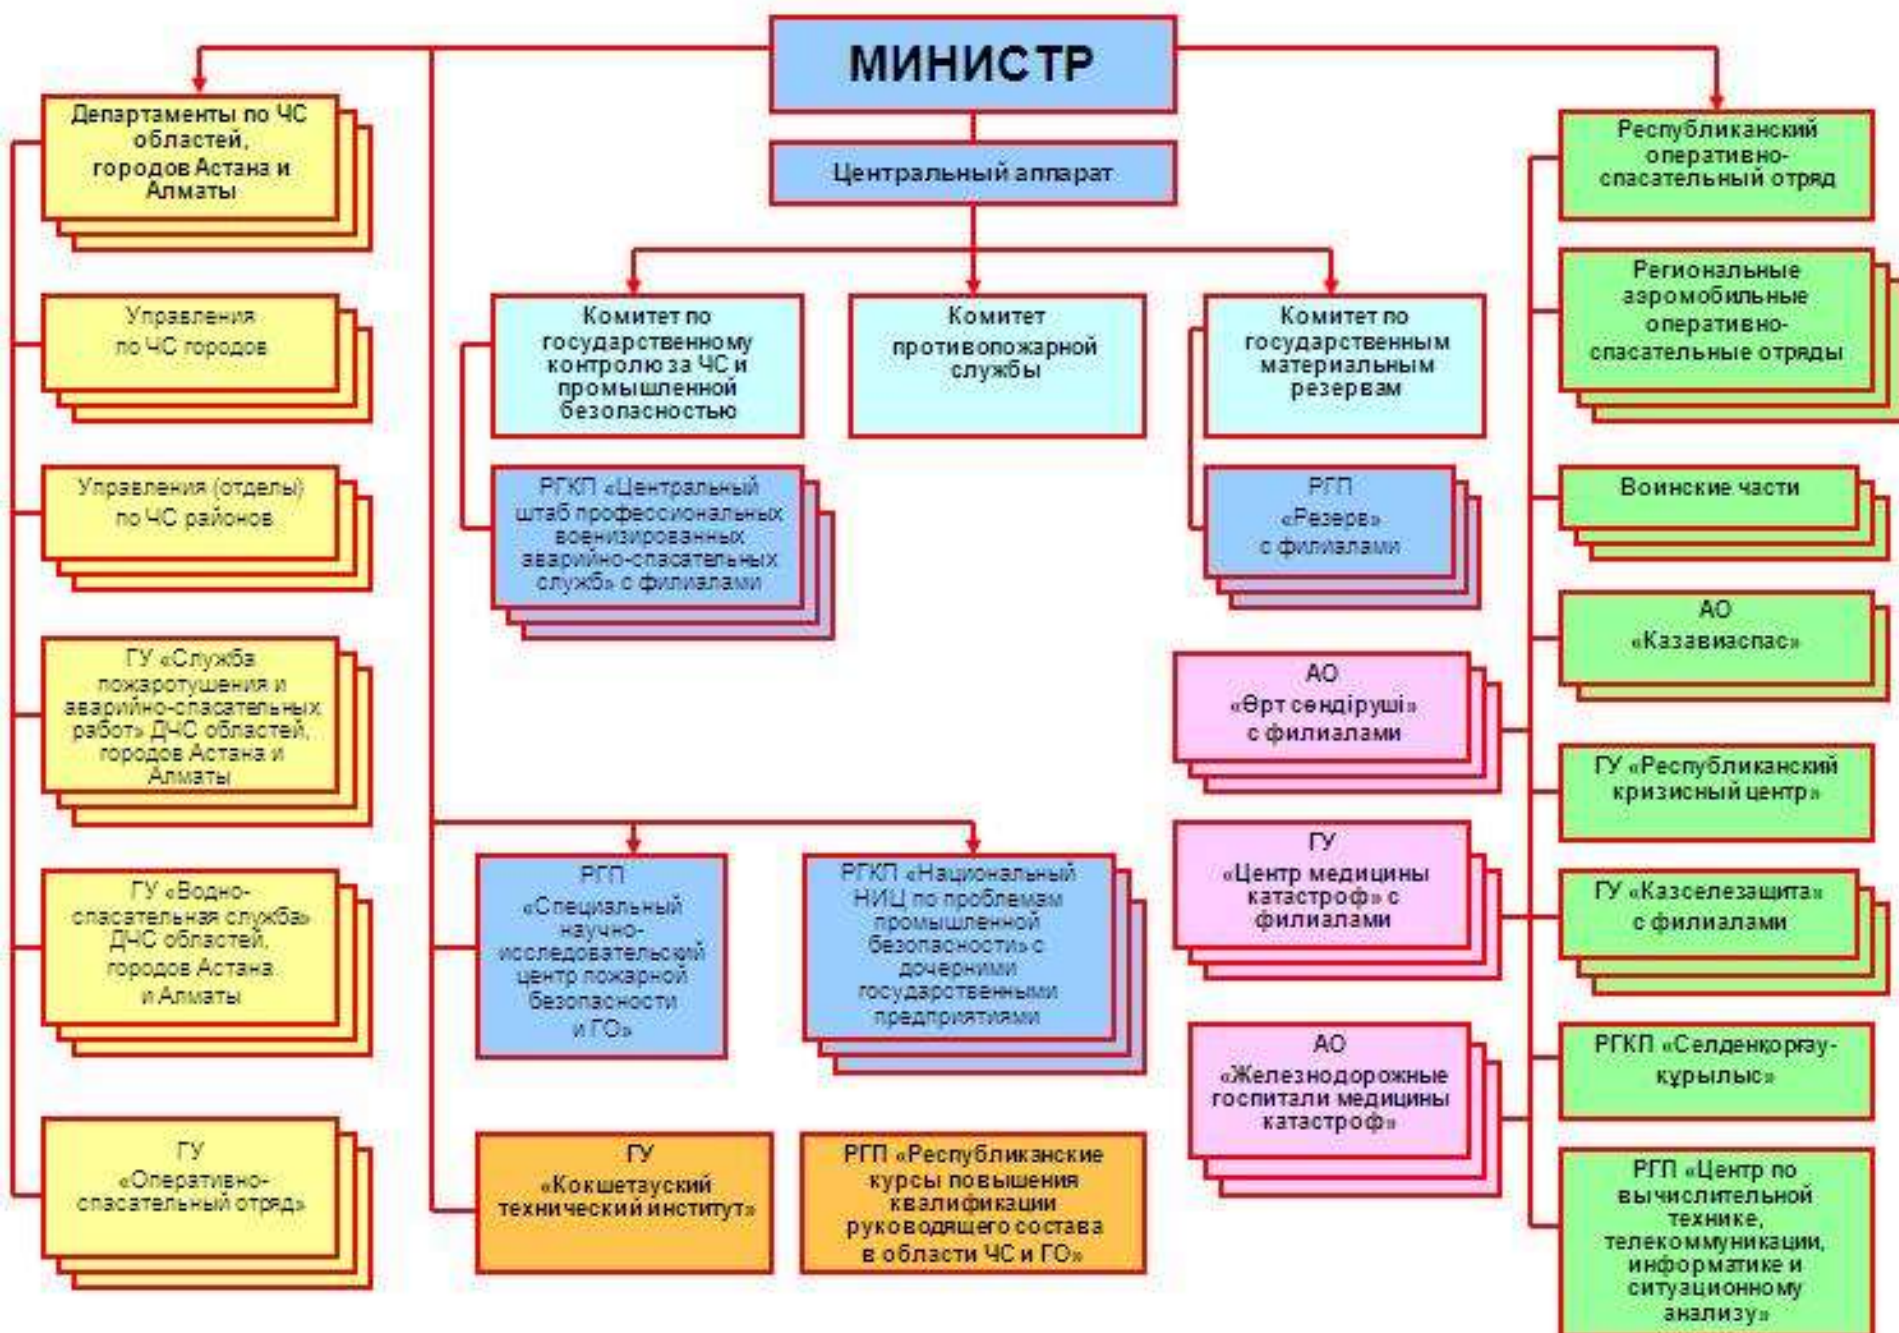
МИНИСТР

Центральный аппарат

Департаменты по ЧС областей, городов Астана и Алматы

Управления по ЧС городов

Управления (отделы) по ЧС районов

ГУ «Служба пожаротушения и аварийно-спасательных работ» ДЧС областей, городов Астана и Алматы

ГУ «Водно-спасательная служба» ДЧС областей, городов Астана и Алматы

ГУ «Оперативно-спасательный отряд»

Комитет по государственному контролю за ЧС и промышленной безопасностью

РГКП «Центральный штаб профессиональных военизированных аварийно-спасательных служб» с филиалами

Комитет противопожарной службы

Комитет по государственным материальным резервам

РГП «Резерв» с филиалами

АО «Өрт сөндіруші» с филиалами

ГУ «Центр медицины катастроф» с филиалами

АО «Железнодорожные госпитали медицины катастроф»

РГП «Специальный научно-исследовательский центр пожарной безопасности и ГО»

РГКП «Национальный НИЦ по проблемам промышленной безопасности» с дочерними государственными предприятиями

ГУ «Кокшетауский технический институт»

РГП «Республиканские курсы повышения квалификации руководящего состава в области ЧС и ГО»

Республиканский оперативно-спасательный отряд

Региональные аэромобильные оперативно-спасательные отряды

Воинские части

АО «Казавиаспас»

ГУ «Республиканский кризисный центр»

ГУ «Казселезащита» с филиалами

РГКП «Селденқорғау-құрылыс»

РГП «Центр по вычислительной технике, телекоммуникации, информатике и ситуационному анализу»